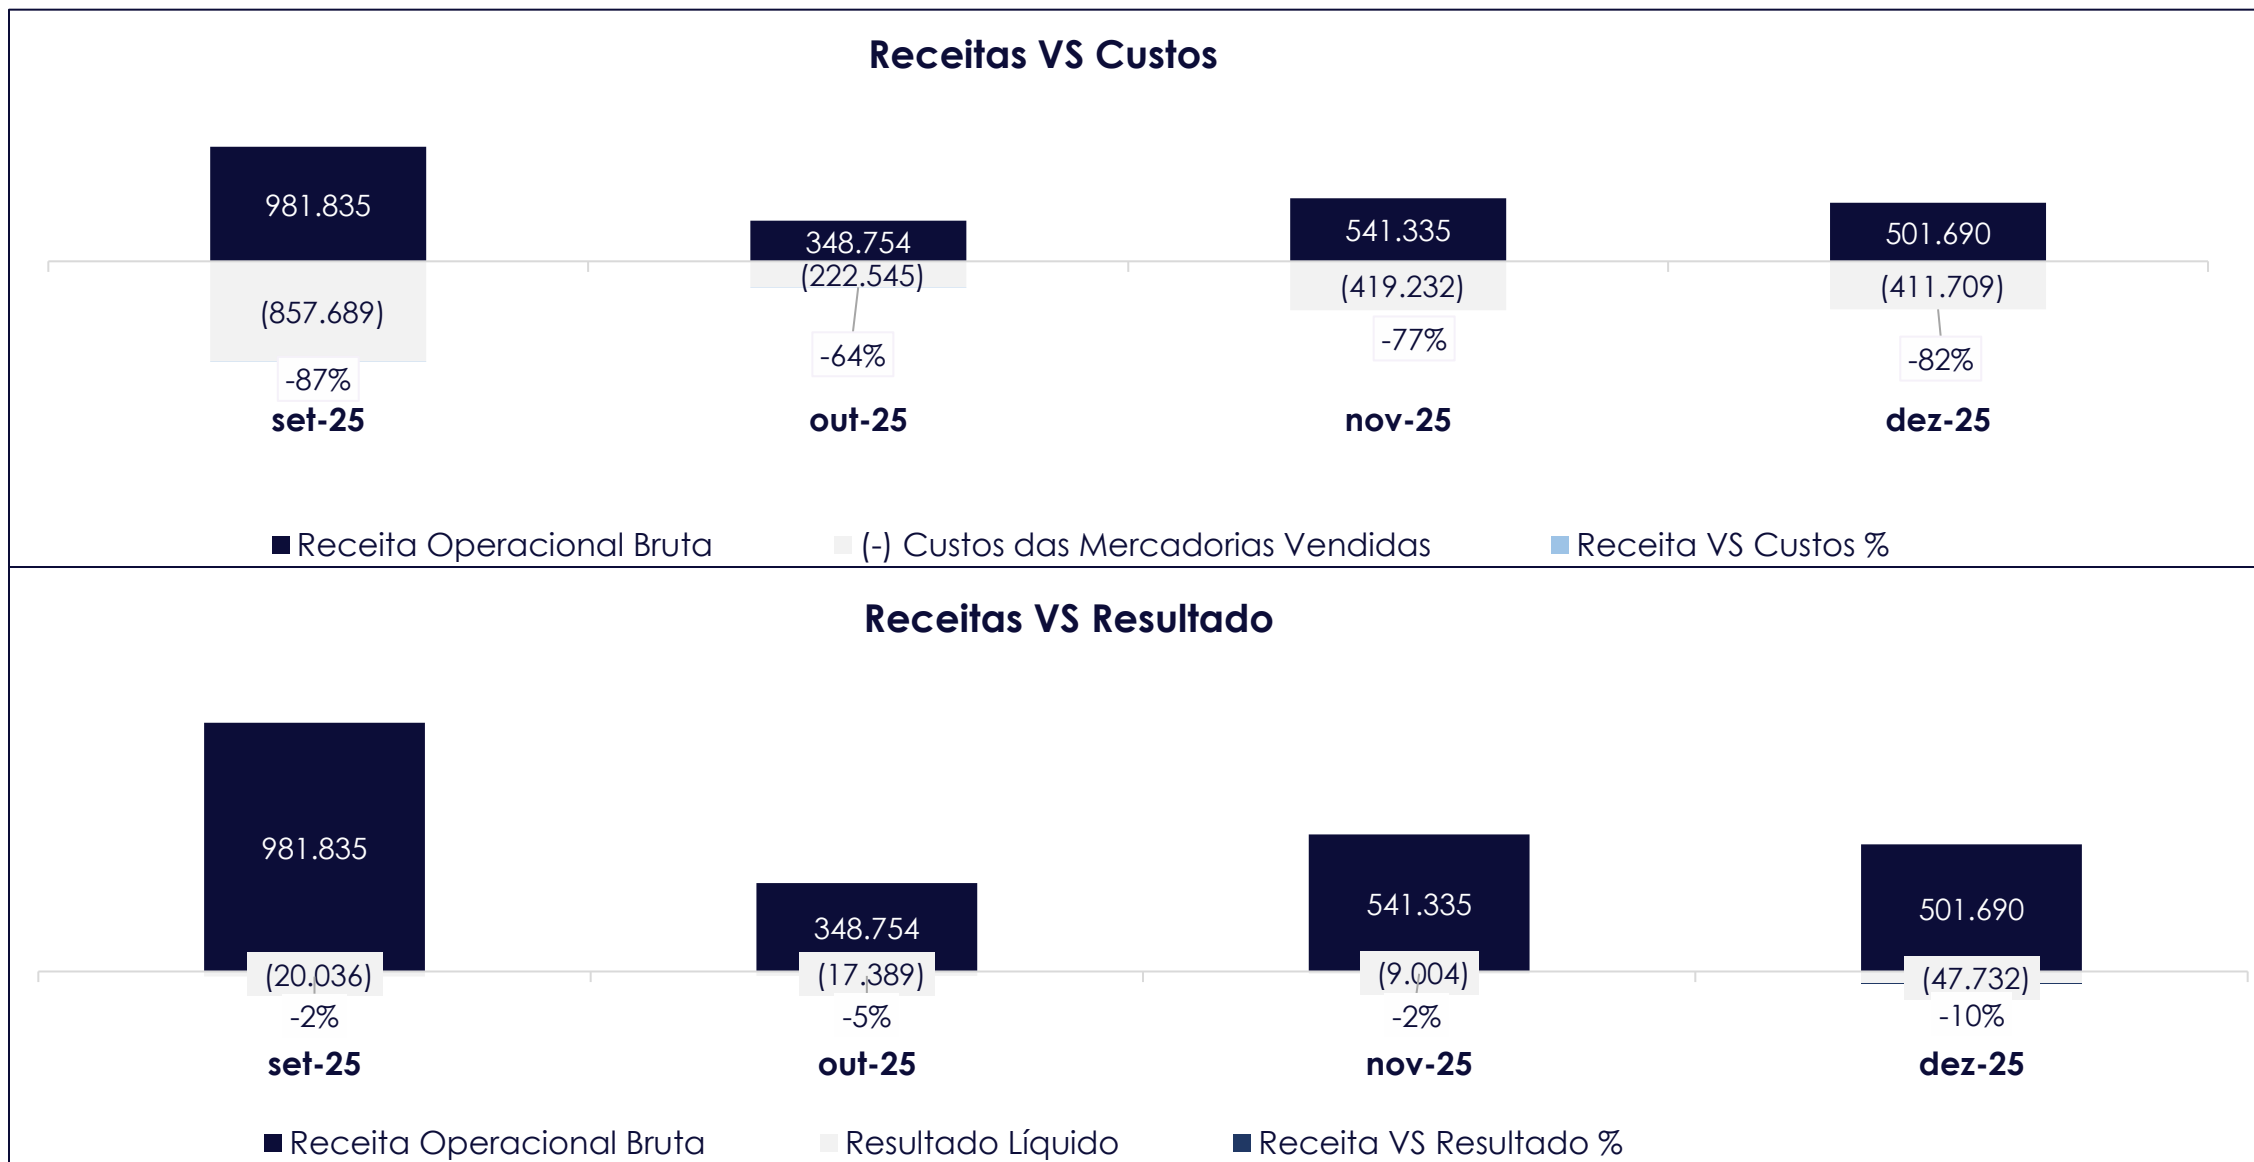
Receitas VS Custos

981.835
(857.689)
-87%
set-25

348.754
(222.545)
-64%
out-25

541.335
(419.232)
-77%
nov-25

501.690
(411.709)
-82%
dez-25

Receita Operacional Bruta
(-) Custos das Mercadorias Vendidas
Receita VS Custos %

Receitas VS Resultado

981.835
(20.036)
-2%
set-25

348.754
(17.389)
-5%
out-25

541.335
(9.004)
-2%
nov-25

501.690
(47.732)
-10%
dez-25

Receita Operacional Bruta
Resultado Líquido
Receita VS Resultado %